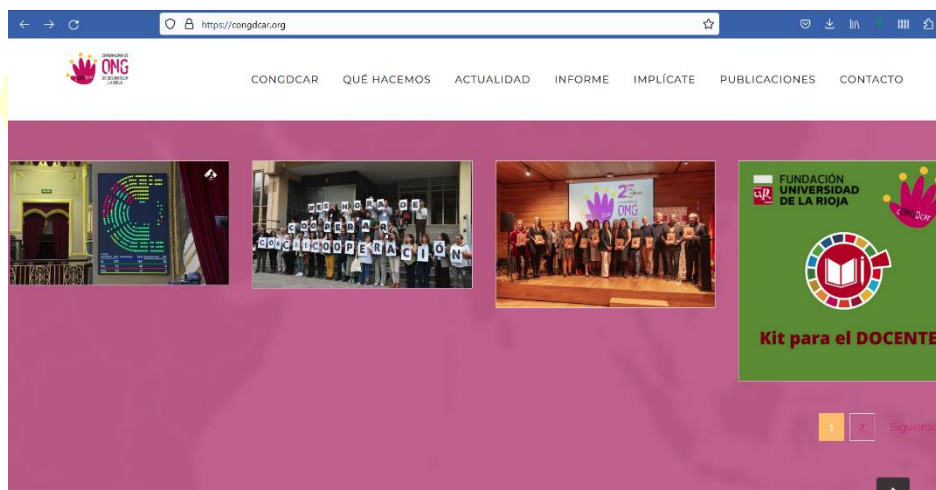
https://congdcar.org

COORDINADORA DE ONG DE DESARROLLO LA RIOJA

CONGDCAR QUÉ HACEMOS ACTUALIDAD INFORME IMPLÍCATE PUBLICACIONES CONTACTO

ES HORA DE COOPERAR CON LA COOPERACIÓN

25 ONG

FUNDACIÓN UNIVERSIDAD DE LA RIOJA

CONGDCAR

Kit para el DOCENTE

1 2 Siguiente